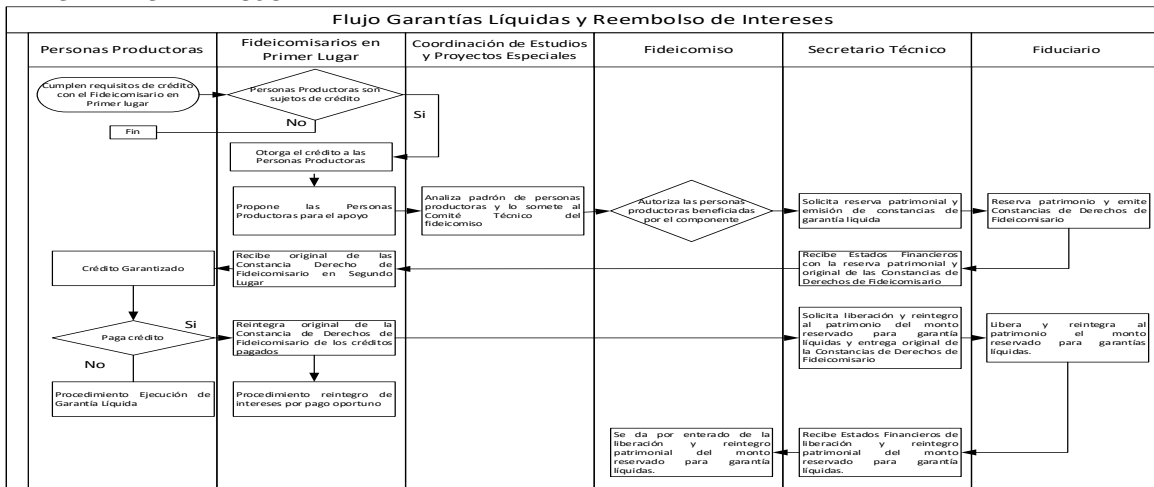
Flujo Garantías Líquidas y Reembolso de Intereses

Personas Productoras

Fideicomisarios en Primer Lugar

Coordinación de Estudios y Proyectos Especiales

Fideicomiso

Secretario Técnico

Fiduciario

Cumplen requisitos de crédito con el Fideicomisario en Primer lugar

Personas Productoras son sujetos de crédito

No

Si

Fin

Otorga el crédito a las Personas Productoras

Propone las Personas Productoras para el apoyo

Analiza padrón de personas productoras y lo somete al Comité Técnico del fideicomiso

Autoriza las personas productoras beneficiadas por el componente

Solicita reserva patrimonial y emisión de constancias de garantía líquida

Reserva patrimonio y emite Constancias de Derechos de Fideicomisario

Recibe original de las Constancia Derecho de Fideicomisario en Segundo Lugar

Recibe Estados Financieros con la reserva patrimonial y original de las Constancias de Derechos de Fideicomisario

Crédito Garantizado

Paga crédito

Si

No

Reintegra original de la Constancia de Derechos de Fideicomisario de los créditos pagados

Solicita liberación y reintegro al patrimonio del monto reservado para garantía líquidas y entrega original de la Constancias de Derechos de Fideicomisario

Libera y reintegra al patrimonio el monto reservado para garantías líquidas.

Procedimiento Ejecución de Garantía Líquida

Procedimiento reintegro de intereses por pago oportuno

Se da por enterado de la liberación y reintegro patrimonial del monto reservado para garantía líquidas.

Recibe Estados Financieros de liberación y reintegro patrimonial del monto reservado para garantía líquidas.